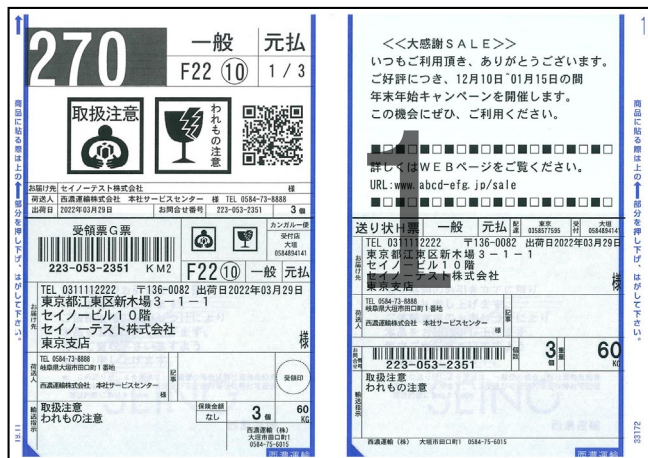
270 一般 元払
F22 ⑩ 1 / 3

取扱注意
われもの注意

お届け先 セイノーテスト株式会社 様
荷送人 西濃運輸株式会社 本社サービスセンター 様 TEL 0584-73-8888
出荷日 2022年03月29日 お問合せ番号 223-053-2351 3個

受領票G票
カンガルー便
受付店 大垣 058494141
223-053-2351 KM2
F22 ⑩ 一般 元払
TEL 0311112222 〒136-0082 出荷日2022年03月29日
お届け先 東京都江東区新木場3－1－1
セイノービル10階
セイノーテスト株式会社
東京支店 様
荷送人 TEL 0584-73-8888 岐阜県大垣市田口町1番地
西濃運輸株式会社 本社サービスセンター 様
記事
受領印
輸送指示 取扱注意
われもの注意
保険金額 なし
3個 60 KG
西濃運輸(株) 大垣市田口町1 0584-75-6015
西濃運輸

商品に貼る際は上の部分を押し下げ、はがして下さい。

<<大感謝SALE>>
いつもご利用頂き、ありがとうございます。
ご好評につき、12月10日~01月15日の間
年末年始キャンペーンを開催します。
この機会にぜひ、ご利用ください。

詳しくはWEBページをご覧ください。
URL:www.abcd-efg.jp/sale

1

送り状H票 一般 元払 着 東京 0358577595 発 大垣 0584941
TEL 0311112222 〒136-0082 出荷日2022年03月29日
お届け先 東京都江東区新木場3－1－1
セイノービル10階
セイノーテスト株式会社
東京支店 様
荷送人 TEL 0584-73-8888 岐阜県大垣市田口町1番地
西濃運輸株式会社 本社サービスセンター 様
記事
お問合せ番号 223-053-2351
3個 60 KG
輸送指示 取扱注意
われもの注意
西濃運輸(株) 大垣市田口町1 0584-75-6015
西濃運輸

商品に貼る際は上の部分を押し下げ、はがして下さい。
33172